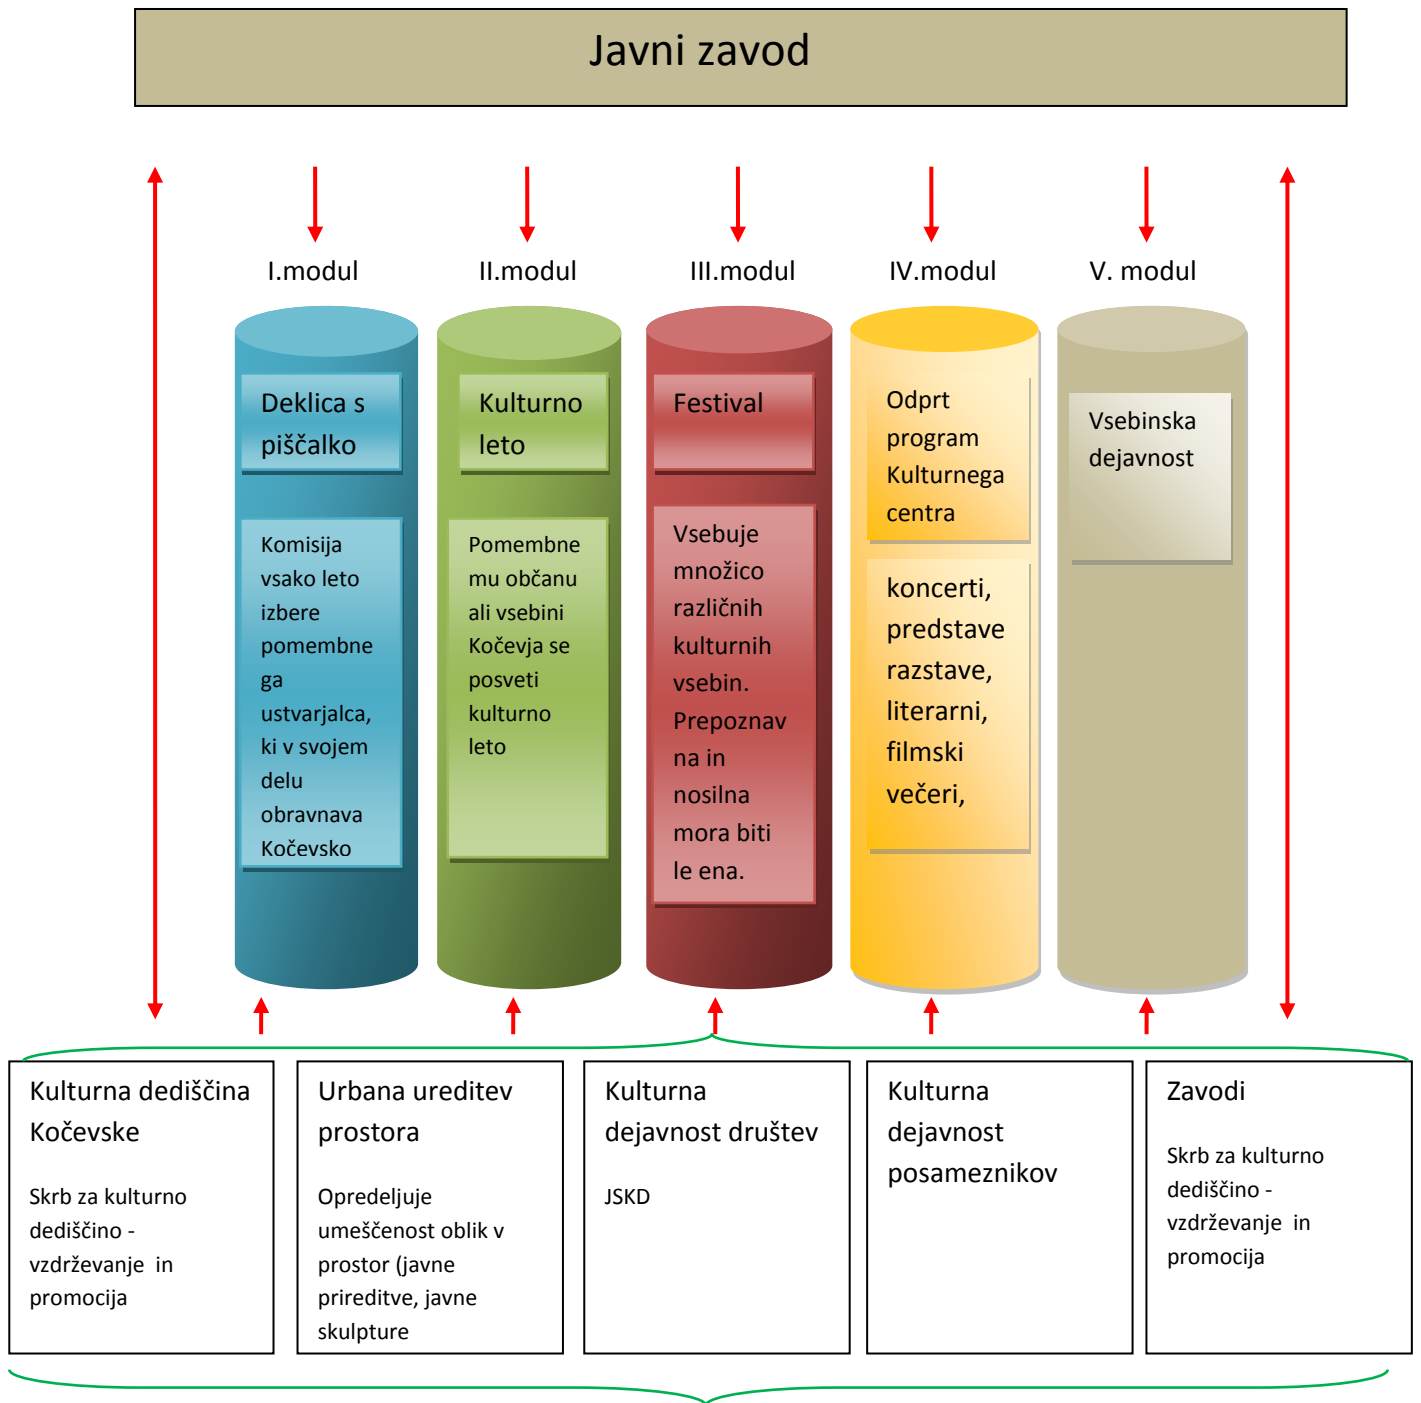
Javni zavod

I.modul

II.modul

III.modul

IV.modul

V. modul

Deklica s piščalko

Komisija vsako leto izbere pomembnega ustvarjalca, ki v svojem delu obravnava Kočevsko

Kulturno leto

Pomembne mu občanu ali vsebini Kočevja se posveti kulturno leto

Festival

Vsebuje množico različnih kulturnih vsebin. Prepoznavna in nosilna mora biti le ena.

Odprt program Kulturnega centra

koncerti, predstave razstave, literarni, filmski večeri,

Vsebinska dejavnost

Kulturna dediščina Kočevske

Skrb za kulturno dediščino - vzdrževanje in promocija

Urbana ureditev prostora

Opredeljuje umeščenost oblik v prostor (javne prireditve, javne skulpture

Kulturna dejavnost društev

JSKD

Kulturna dejavnost posameznikov

Zavodi

Skrb za kulturno dediščino - vzdrževanje in promocija